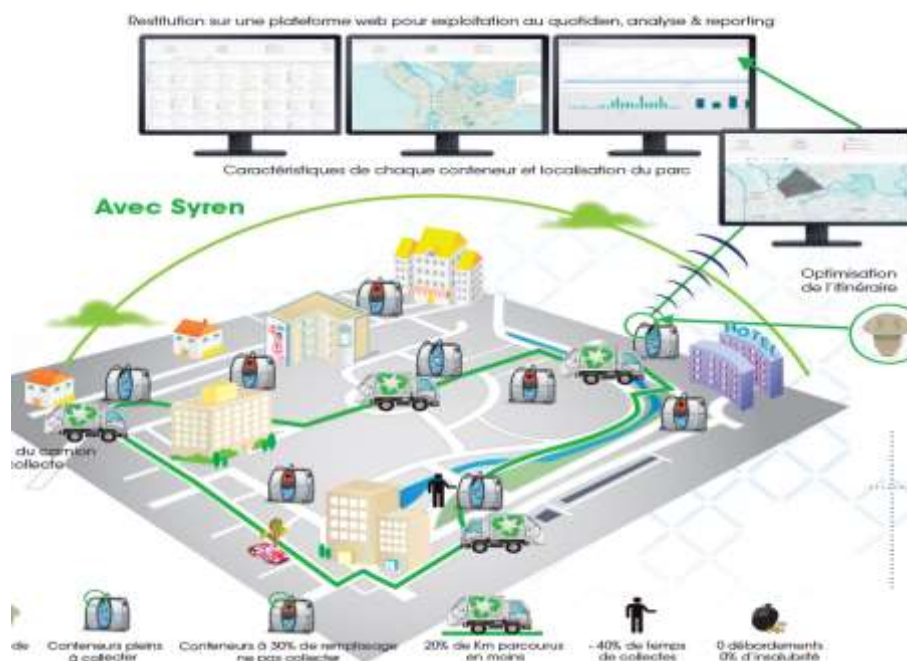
Restitution sur une plateforme web pour exploitation au quotidien, analyse & reporting

Caractéristiques de chaque conteneur et localisation du parc

Avec Syren

Optimisation de l'itinéraire

HOTEL

du camion collecte

de

Conteneurs pleins à collecter

Conteneurs à 30% de remplissage ne pas collecter

20% de Km parcourus en moins

- 40% de temps de collectes

0 débordements 0% d'insalubrité